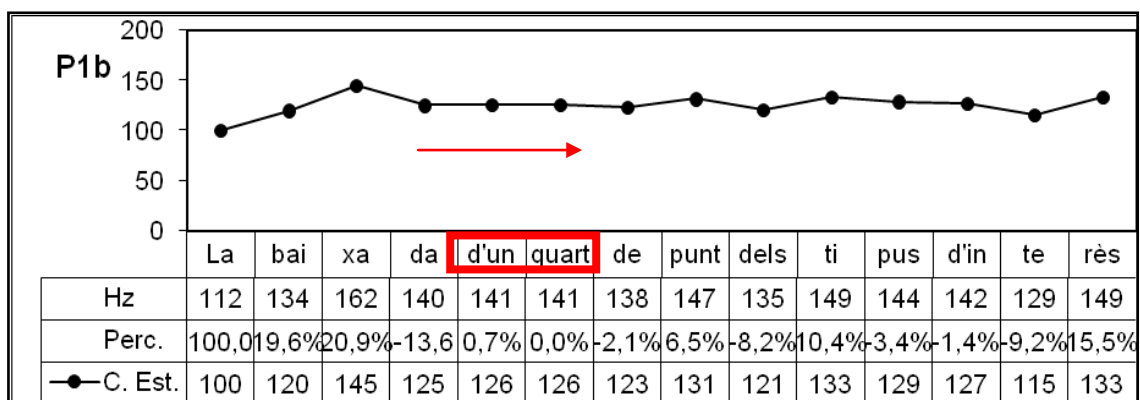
P1b

200
150
100
50
0

|  | La | bai | xa | da | d'un | quart | de | punt | dels | ti | pus | d'in | te | rès |
|---|---|---|---|---|---|---|---|---|---|---|---|---|---|---|
| Hz | 112 | 134 | 162 | 140 | 141 | 141 | 138 | 147 | 135 | 149 | 144 | 142 | 129 | 149 |
| Perc. | 100,0 | 19,6% | 20,9% | -13,6 | 0,7% | 0,0% | -2,1% | 6,5% | -8,2% | 10,4% | -3,4% | -1,4% | -9,2% | 15,5% |
| C. Est. | 100 | 120 | 145 | 125 | 126 | 126 | 123 | 131 | 121 | 133 | 129 | 127 | 115 | 133 |